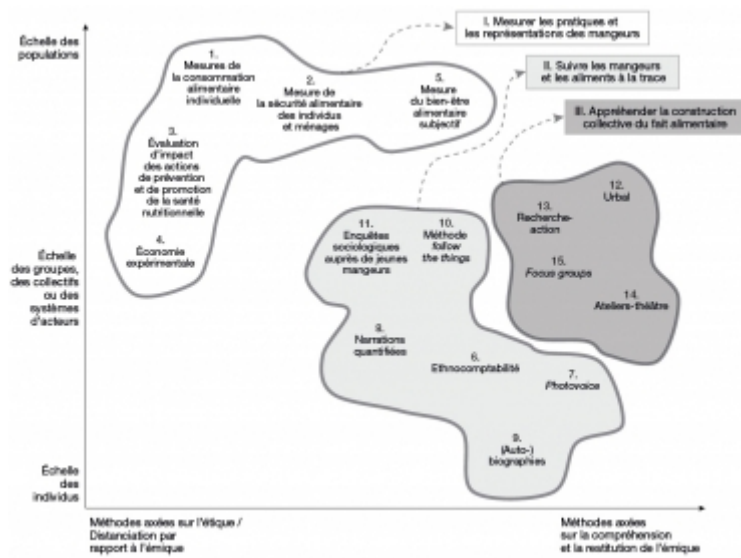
Échelle des populations

I. Mesurer les pratiques et les représentations des mangeurs

II. Suivre les mangeurs et les aliments à la trace

III. Appréhender la construction collective du fait alimentaire

1. Mesures de la consommation alimentaire individuelle

2. Mesure de la sécurité alimentaire des individus et ménages

5. Mesure du bien-être alimentaire subjectif

3. Évaluation d'impact des actions de prévention et de promotion de la santé nutritionnelle

4. Économie expérimentale

Échelle des groupes, des collectifs ou des systèmes d'acteurs

11. Enquêtes sociologiques auprès de jeunes mangeurs

10. Méthode *follow the things*

13. Recherche-action

12. Urbal

15. *Focus groups*

14. Ateliers-théâtre

8. Narrations quantifiées

6. Ethnocomptabilité

7. *Photovoice*

9. (Auto-) biographies

Échelle des individus

Méthodes axées sur l'étique / Distanciation par rapport à l'émique

Méthodes axées sur la compréhension et la restitution de l'émique